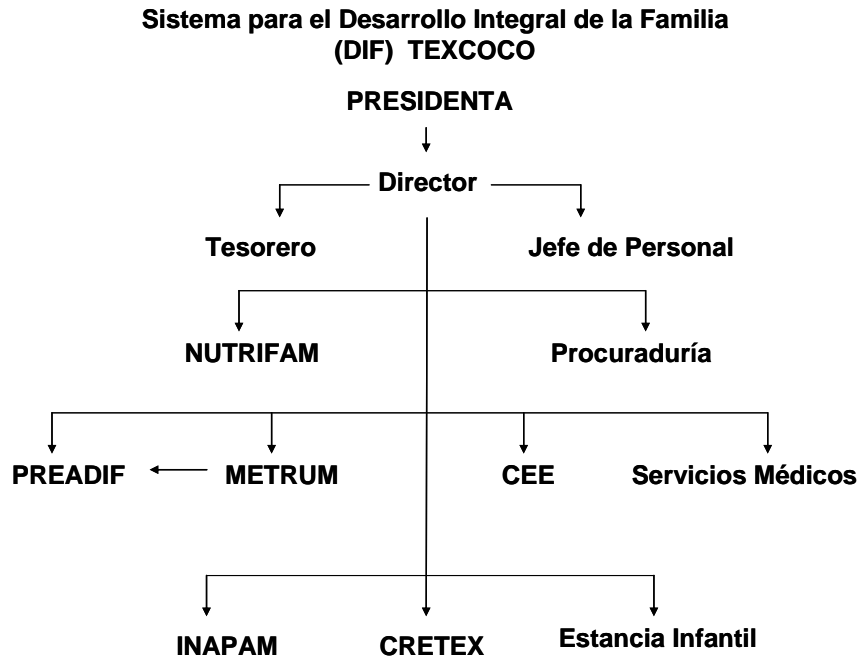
Sistema para el Desarrollo Integral de la Familia
(DIF) TEXCOCO

PRESIDENTA

Director

Tesorero

Jefe de Personal

NUTRIFAM

Procuraduría

PREADIF

METRUM

CEE

Servicios Médicos

INAPAM

CRETEX

Estancia Infantil